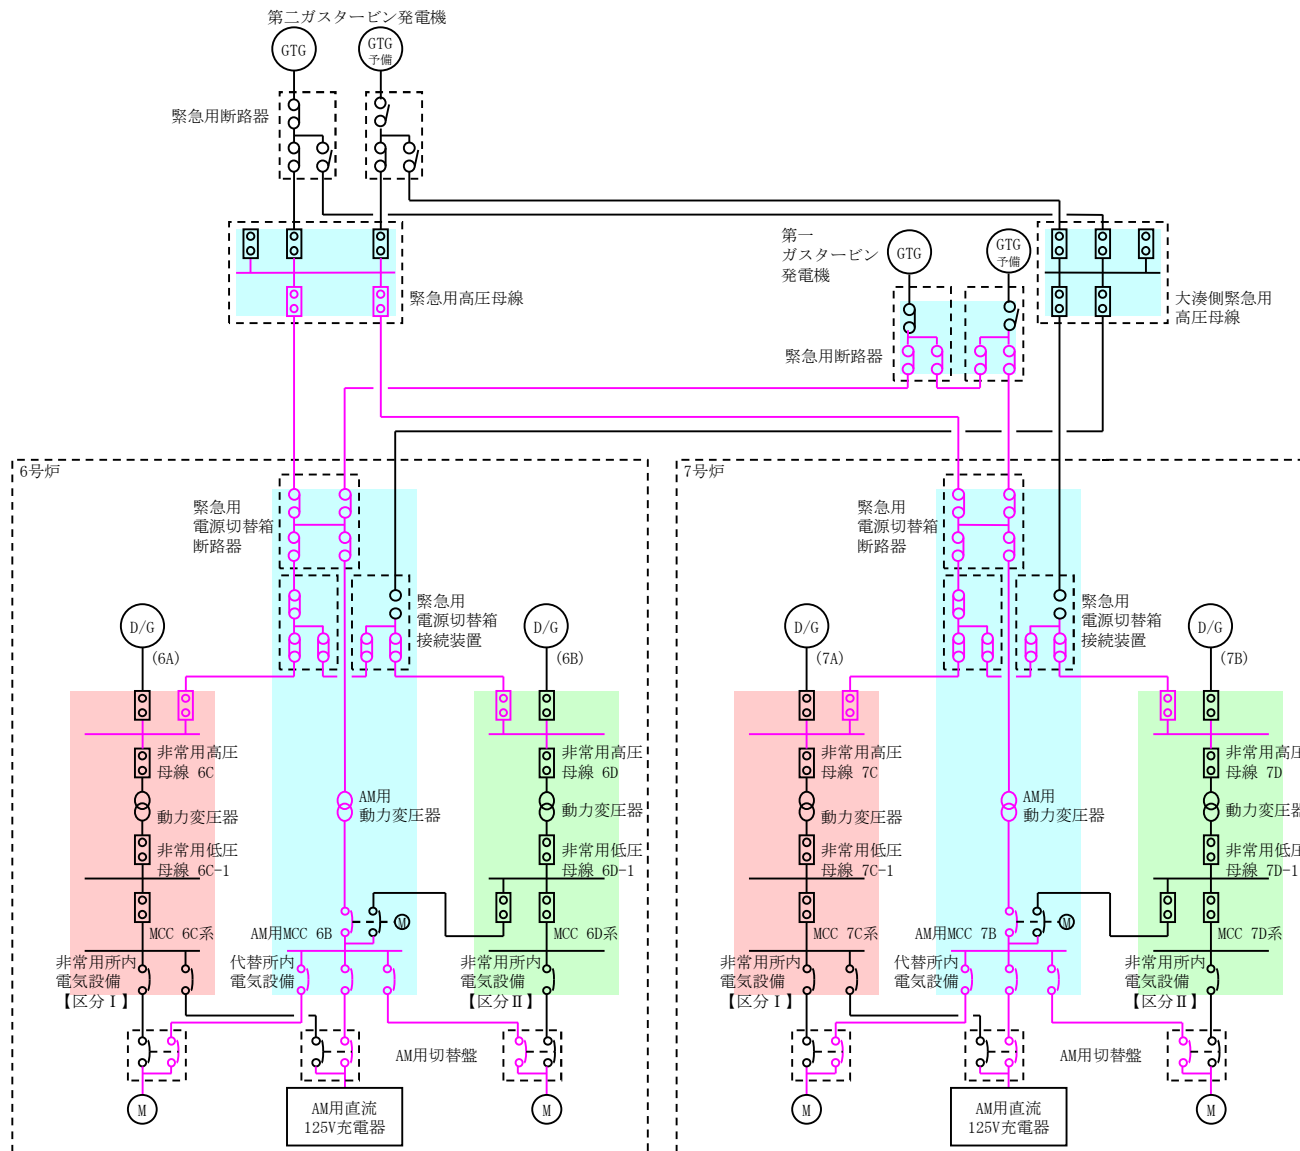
第二ガスタービン発電機

GTG

GTG 予備

緊急用断路器

緊急用高圧母線

第一 ガスタービン 発電機

GTG

GTG 予備

大湊側緊急用 高圧母線

緊急用断路器

6号炉

緊急用 電源切替箱 断路器

緊急用 電源切替箱 接続装置

D/G (6A)

D/G (6B)

非常用高圧 母線 6C

動力変圧器

非常用低圧 母線 6C-1

MCC 6C系

非常用所内 電気設備 【区分Ⅰ】

AM用 動力変圧器

AM用MCC 6B

M

代替所内 電気設備

非常用高圧 母線 6D

動力変圧器

非常用低圧 母線 6D-1

MCC 6D系

非常用所内 電気設備 【区分Ⅱ】

AM用切替盤

M

AM用直流 125V充電器

M

7号炉

緊急用 電源切替箱 断路器

緊急用 電源切替箱 接続装置

D/G (7A)

D/G (7B)

非常用高圧 母線 7C

動力変圧器

非常用低圧 母線 7C-1

MCC 7C系

非常用所内 電気設備 【区分Ⅰ】

AM用 動力変圧器

AM用MCC 7B

M

代替所内 電気設備

非常用高圧 母線 7D

動力変圧器

非常用低圧 母線 7D-1

MCC 7D系

非常用所内 電気設備 【区分Ⅱ】

AM用切替盤

M

AM用直流 125V充電器

M